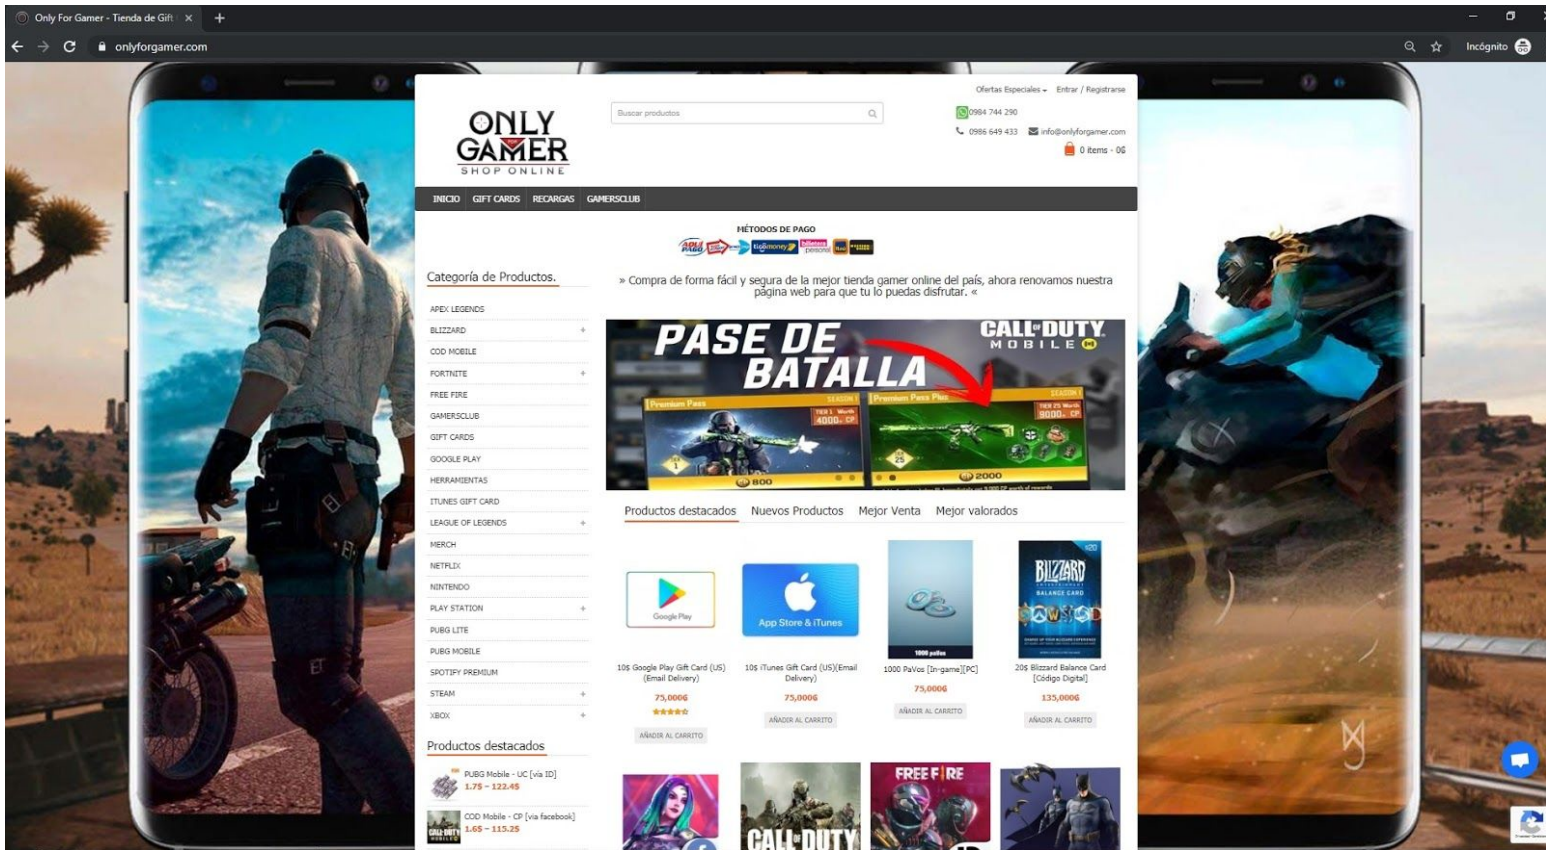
Only For Gamer - Tienda de Gift ×
onlyforgamer.com
Incógnito

Ofertas Especiales - Entrar / Registrarse

ONLY GAMER SHOP ONLINE

Buscar productos

0984 744 290
0986 649 433 info@onlyforgamer.com
0 items - 0₲

INICIO GIFT CARDS RECARGAS GAMERSCLUB

MÉTODOS DE PAGO

Categoría de Productos.

APEX LEGENDS
BLIZZARD +
COD MOBILE
FORTNITE +
FREE FIRE
GAMERSCLUB
GIFT CARDS
GOOGLE PLAY
HERRAMIENTAS
ITUNES GIFT CARD
LEAGUE OF LEGENDS +
MERCH
NETFLIX
NINTENDO
PLAY STATION +
PUBG LITE
PUBG MOBILE
SPOTIFY PREMIUM
STEAM +
XBOX +

Productos destacados

PUBG Mobile - UC [vía ID]
1.75 – 122.45

COD Mobile - CP [via facebook]
1.65 – 115.25

» Compra de forma fácil y segura de la mejor tienda gamer online del país, ahora renovamos nuestra página web para que tu lo puedas disfrutar. «

PASE DE BATALLA
CALL OF DUTY MOBILE
Premium Pass
Premium Pass Plus
800
2000

Productos destacados Nuevos Productos Mejor Venta Mejor valorados

Google Play
10$ Google Play Gift Card (US) (Email Delivery)
75,000₲
AÑADIR AL CARRITO

App Store & iTunes
10$ iTunes Gift Card (US)(Email Delivery)
75,000₲
AÑADIR AL CARRITO

1000 PaVos [In-game][PC]
75,000₲
AÑADIR AL CARRITO

BLIZZARD
BALANCE CARD
20$ Blizzard Balance Card [Código Digital]
135,000₲
AÑADIR AL CARRITO

CALL OF DUTY
FREE FIRE